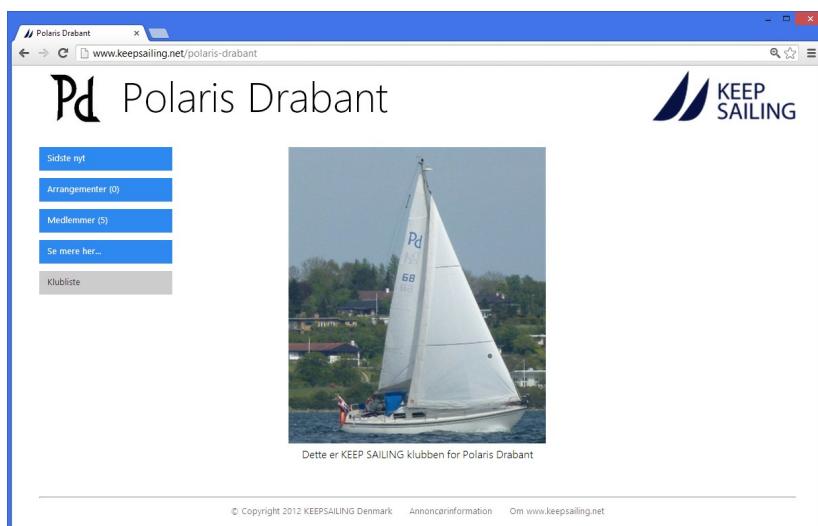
Polaris Drabant ×

www.keepsailing.net/polaris-drabant

Pd Polaris Drabant

KEEP SAILING

Sidste nyt

Arrangementer (0)

Medlemmer (5)

Se mere her...

Klubliste

Pd

68

Dette er KEEP SAILING klubben for Polaris Drabant

© Copyright 2012 KEEPSAILING Denmark Annoncørinformation Om www.keepsailing.net